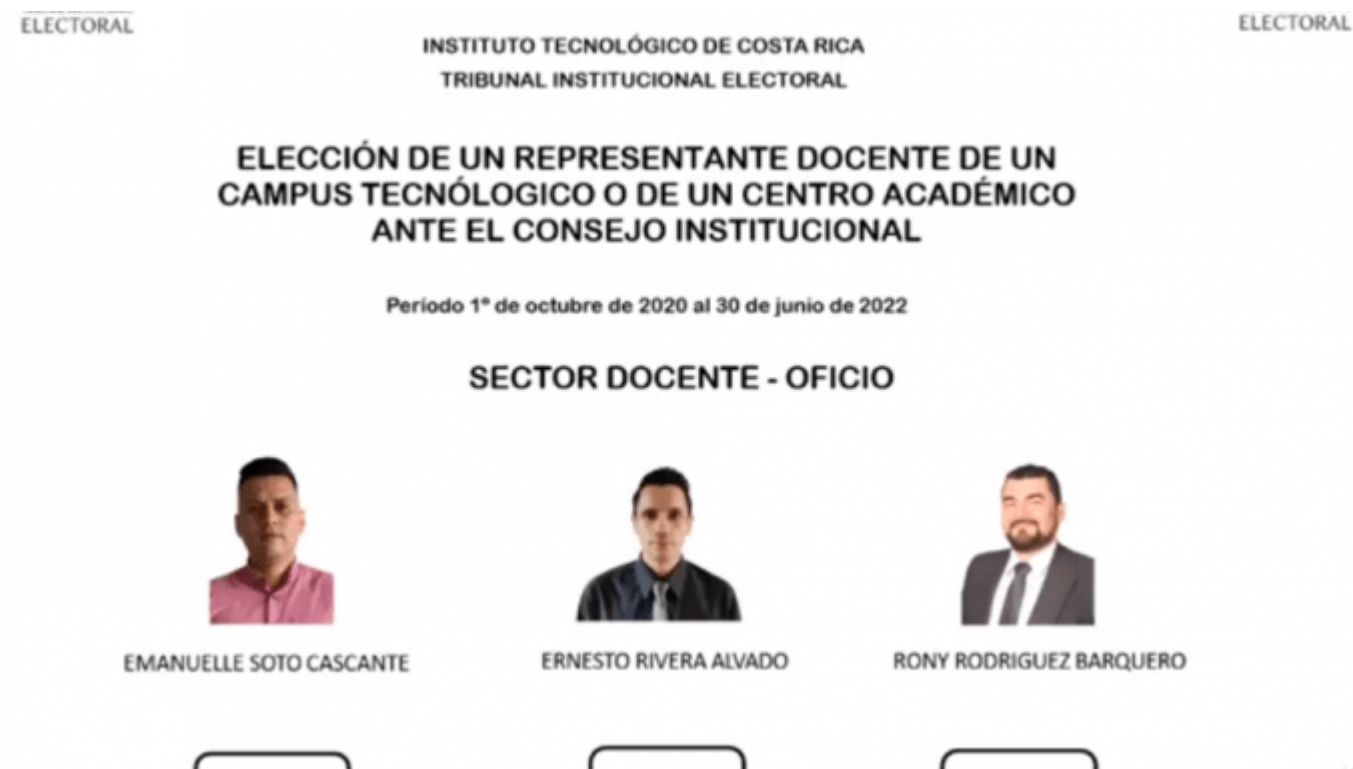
ELECTORAL

ELECTORAL

INSTITUTO TECNOLÓGICO DE COSTA RICA

TRIBUNAL INSTITUCIONAL ELECTORAL

ELECCIÓN DE UN REPRESENTANTE DOCENTE DE UN CAMPUS TECNÓLOGICO O DE UN CENTRO ACADÉMICO ANTE EL CONSEJO INSTITUCIONAL

Periodo 1° de octubre de 2020 al 30 de junio de 2022

SECTOR DOCENTE - OFICIO

EMANUELLE SOTO CASCANTE

ERNESTO RIVERA ALVADO

RONY RODRIGUEZ BARQUERO